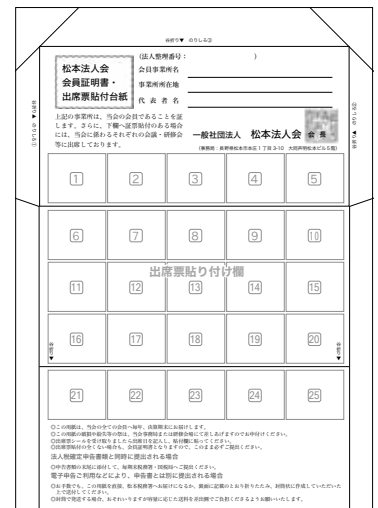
谷折り▼ のりしろ①

松本法人会
会員証明書・
出席票貼付台紙

(法人整理番号： )
会員事業所名
事業所所在地
代表者名

上記の事業所は、当会の会員であることを証します。さらに、下欄へ証票貼付のある場合には、当会に係るそれぞれの会議・研修会等に出席しております。

一般社団法人 松本法人会 会長

(事務局：長野県松本市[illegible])

谷折り▼ のりしろ②

谷折り▼ のりしろ③

| 1 | 2 | 3 | 4 | 5 |
|---|---|---|---|---|
| 6 | 7 | 8 | 9 | 10 |
| 11 | 12 | 13 | 14 | 15 |
| 16 | 17 | 18 | 19 | 20 |
| 21 | 22 | 23 | 24 | 25 |

出席票貼り付け欄

○この用紙は、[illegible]
○この用紙の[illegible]
○出席票シールを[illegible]
○出席票貼付が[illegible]

法人税確定申告書類と同時に提出される場合
○申告書類の末尾に添付して、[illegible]

電子申告をご利用などにより、申告書とは別に提出される場合
○お手数でも、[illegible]
○封筒で提出する場合、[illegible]